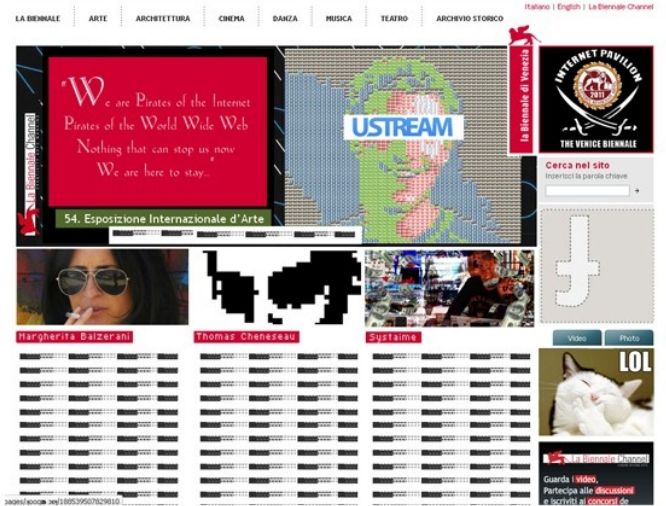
LA BIENNALE | ARTE | ARCHITETTURA | CINEMA | DANZA | MUSICA | TEATRO | ARCHIVIO STORICO

Italiano | English | La Biennale Channel

"We are Pirates of the Internet
Pirates of the World Wide Web
Nothing that can stop us now
We are here to stay..

La Biennale Channel

54. Esposizione Internazionale d'Arte

USTREAM

la Biennale di Venezia

INTERNET PAVILION
THE VENICE BIENNALE

Cerca nel sito
Inserisci la parola chiave

Margherita Balzerani

Thomas Cheneseau

Systaime

Video | Photo

LOL

La Biennale Channel

Guarda i video,
Partecipa alle discussioni
e iscriviti ai concorsi di

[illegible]/189539507829810